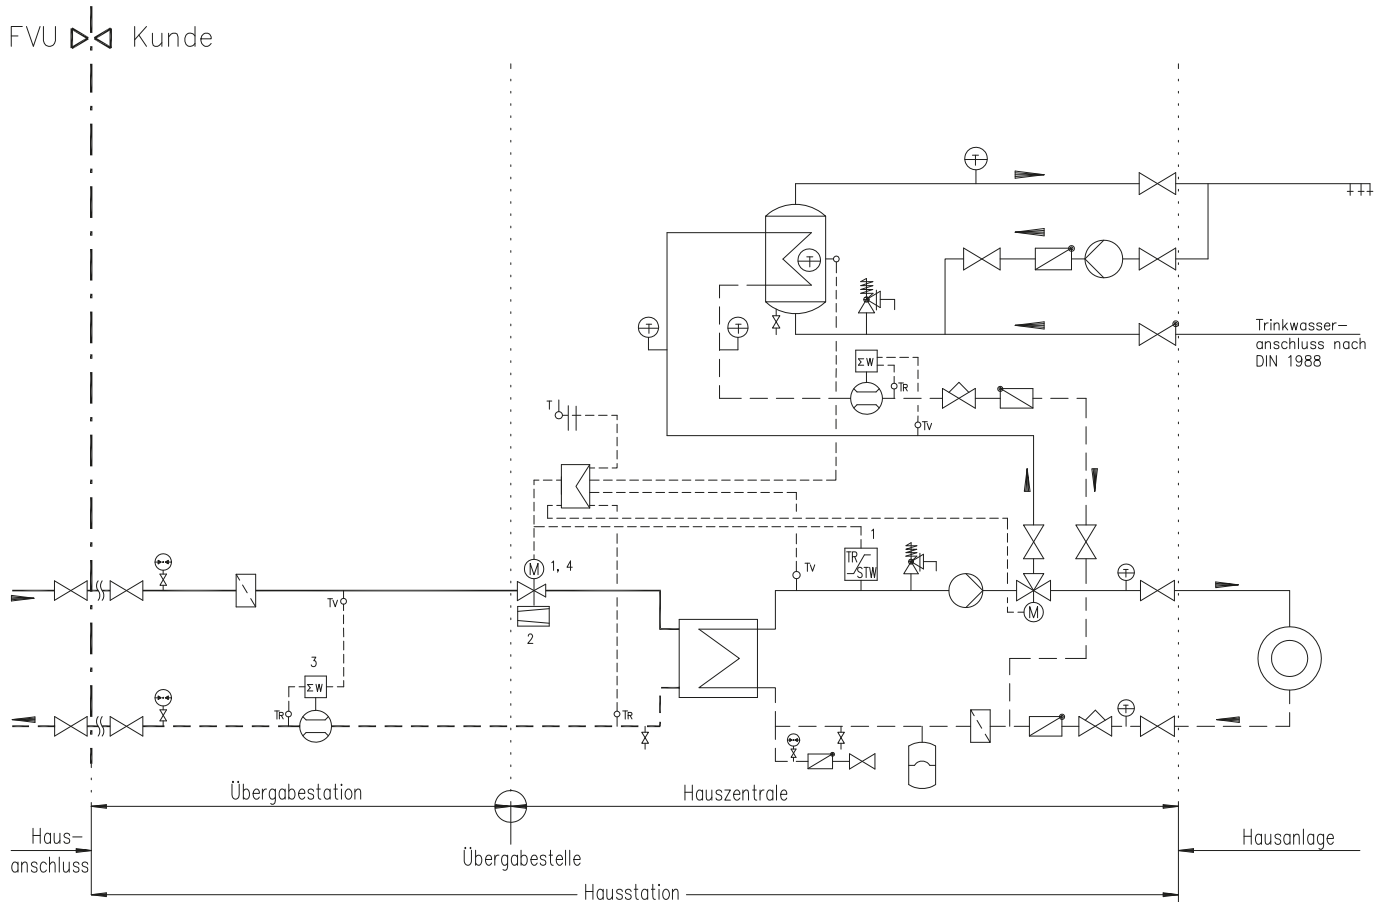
FVU Kunde

T

Trinkwasseranschluss nach DIN 1988

T

T

T

ΣW

TR

TV

T

1

TR STW

M 1, 4

TV

T

2

TV

3

ΣW

TR

TR

M

T

Übergabestation

Hauszentrale

Hausanschluss

Übergabestelle

Hausanlage

Hausstation